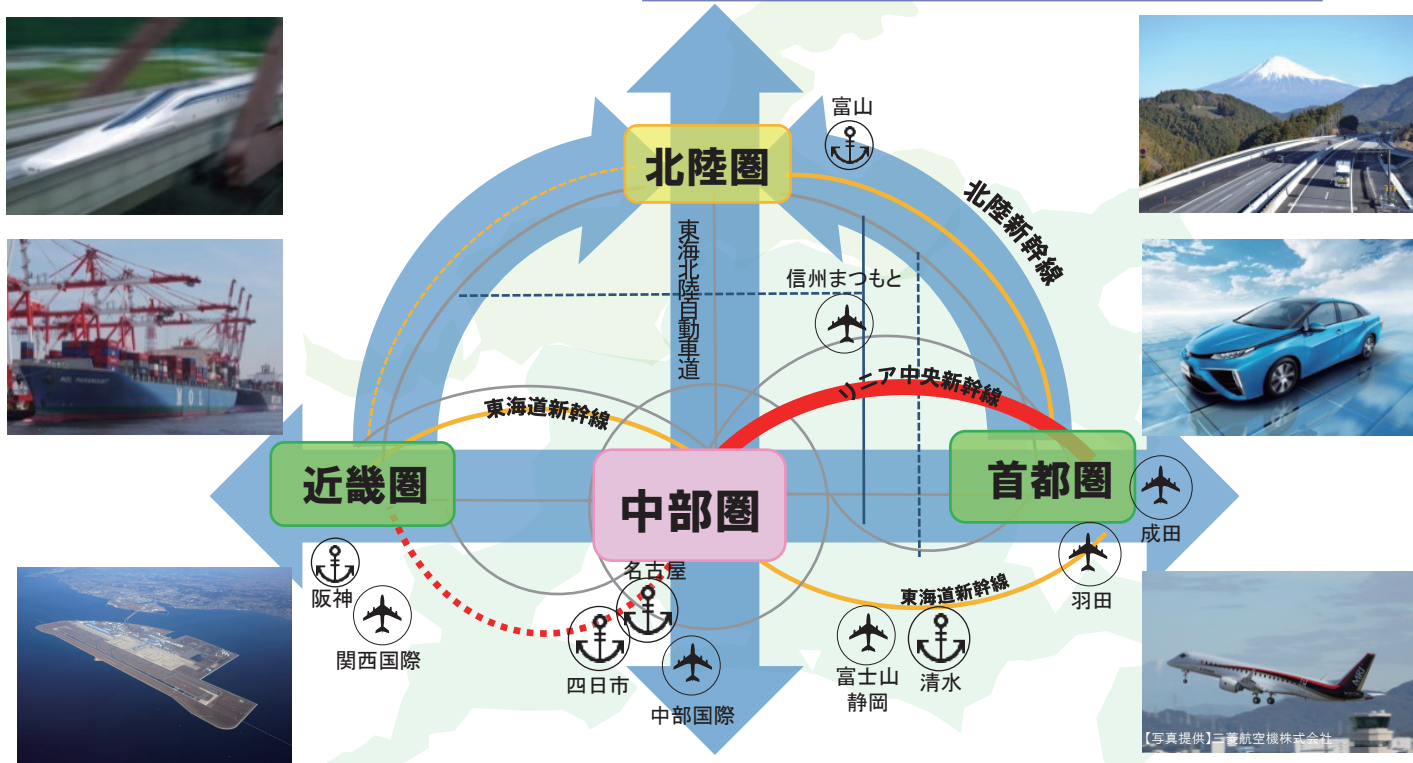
北陸圏

富山

北陸新幹線

東海北陸自動車道

信州まつもと

リニア中央新幹線

東海道新幹線

近畿圏

中部圏

首都圏

成田

羽田

東海道新幹線

名古屋

阪神

関西国際

四日市

中部国際

富士山
静岡

清水

【写真提供】三菱航空機株式会社